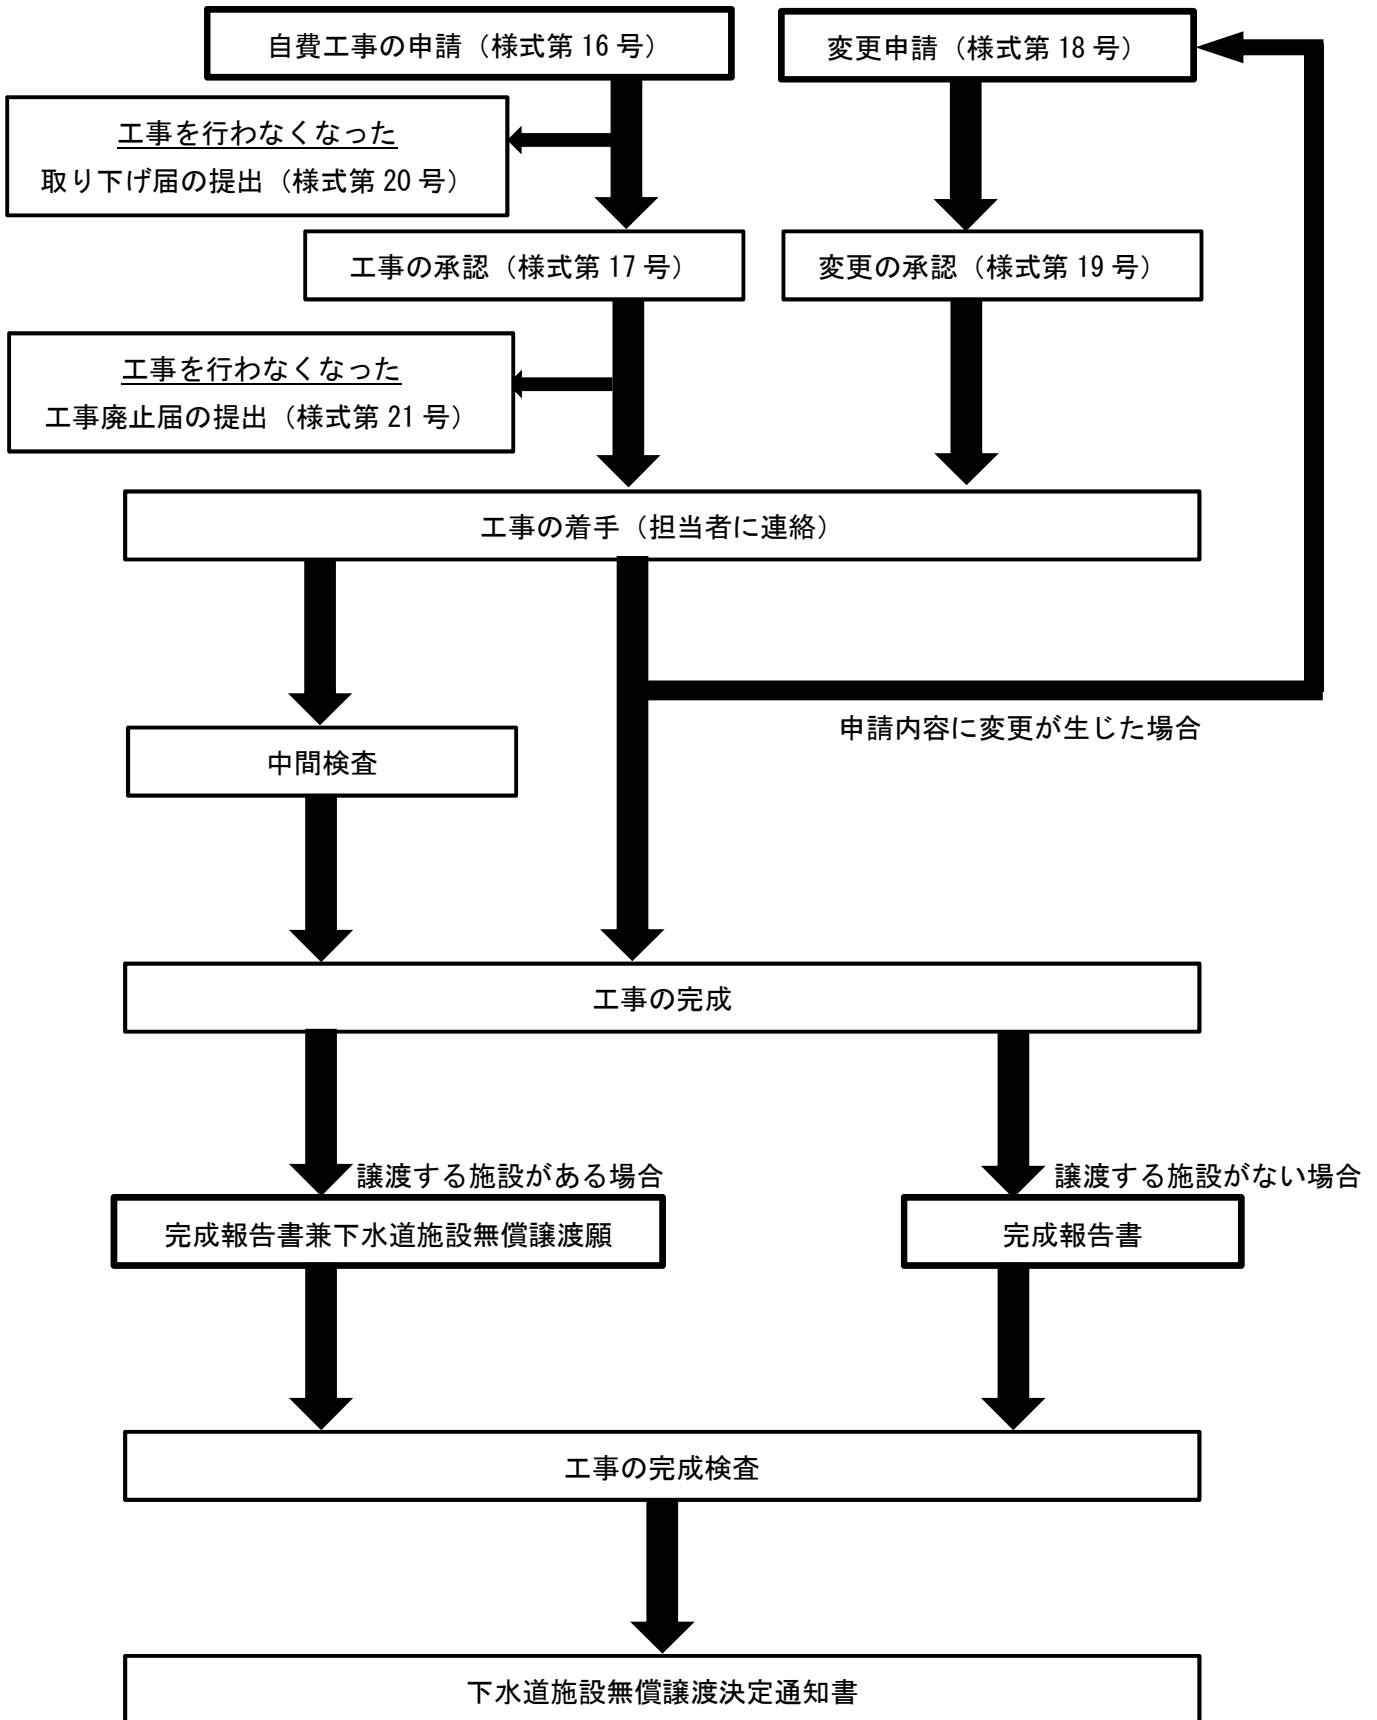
自費工事の申請（様式第 16 号）

変更申請（様式第 18 号）

工事を行わなくなった
取り下げ届の提出（様式第 20 号）

工事の承認（様式第 17 号）

変更の承認（様式第 19 号）

工事を行わなくなった
工事廃止届の提出（様式第 21 号）

工事の着手（担当者に連絡）

申請内容に変更が生じた場合

中間検査

工事の完成

譲渡する施設がある場合

譲渡する施設がない場合

完成報告書兼下水道施設無償譲渡願

完成報告書

工事の完成検査

下水道施設無償譲渡決定通知書